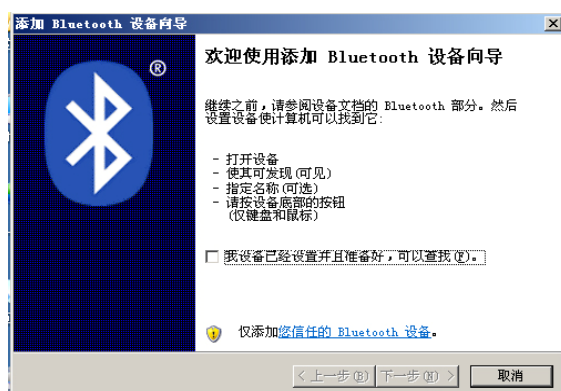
添加 Bluetooth 设备向导

®

欢迎使用添加 Bluetooth 设备向导

继续之前，请参阅设备文档的 Bluetooth 部分。然后设置设备使计算机可以找到它：

- 打开设备
- 使其可发现 (可见)
- 指定名称 (可选)
- 请按设备底部的按钮 (仅键盘和鼠标)

我设备已经设置并且准备好，可以查找(F)。

仅添加您信任的 Bluetooth 设备。

< 上一步(B)

下一步(N) >

取消